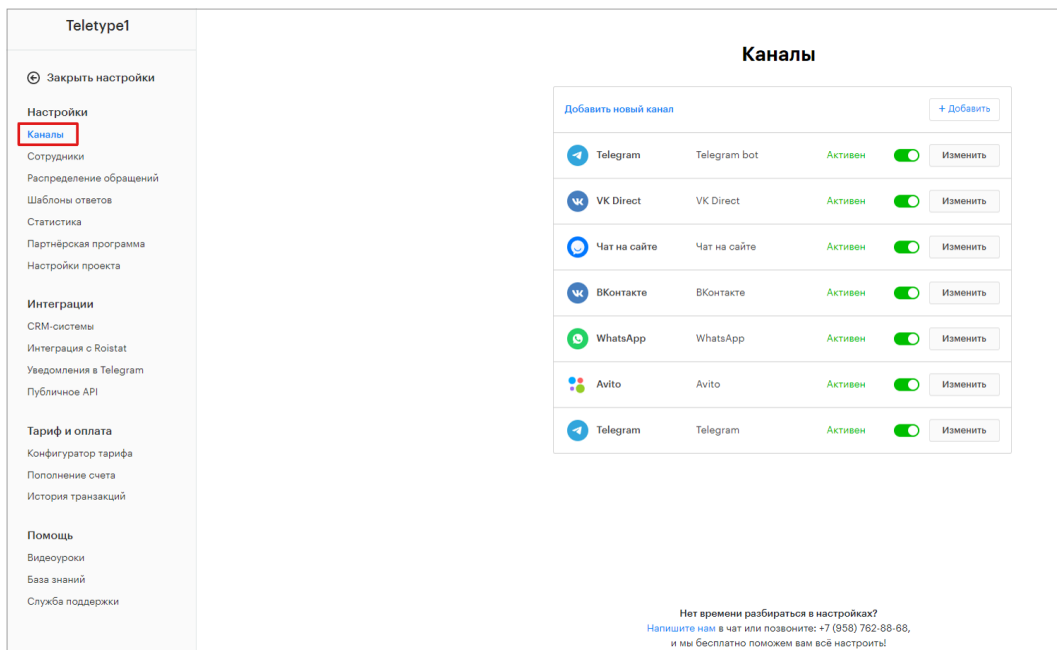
Teletype1

Закрыть настройки

Настройки
Каналы
Сотрудники
Распределение обращений
Шаблоны ответов
Статистика
Партнёрская программа
Настройки проекта

Интеграции
CRM-системы
Интеграция с Roistat
Уведомления в Telegram
Публичное API

Тариф и оплата
Конфигуратор тарифа
Пополнение счета
История транзакций

Помощь
Видеоуроки
База знаний
Служба поддержки

Каналы

Добавить новый канал
+ Добавить

| | | | |
|---|---|---|---|
| Telegram | Telegram bot | Активен | Изменить |
| VK Direct | VK Direct | Активен | Изменить |
| Чат на сайте | Чат на сайте | Активен | Изменить |
| ВКонтакте | ВКонтакте | Активен | Изменить |
| WhatsApp | WhatsApp | Активен | Изменить |
| Avito | Avito | Активен | Изменить |
| Telegram | Telegram | Активен | Изменить |

Нет времени разбираться в настройках?
Напишите нам в чат или позвоните: +7 (958) 762-88-68,
и мы бесплатно поможем вам всё настроить!